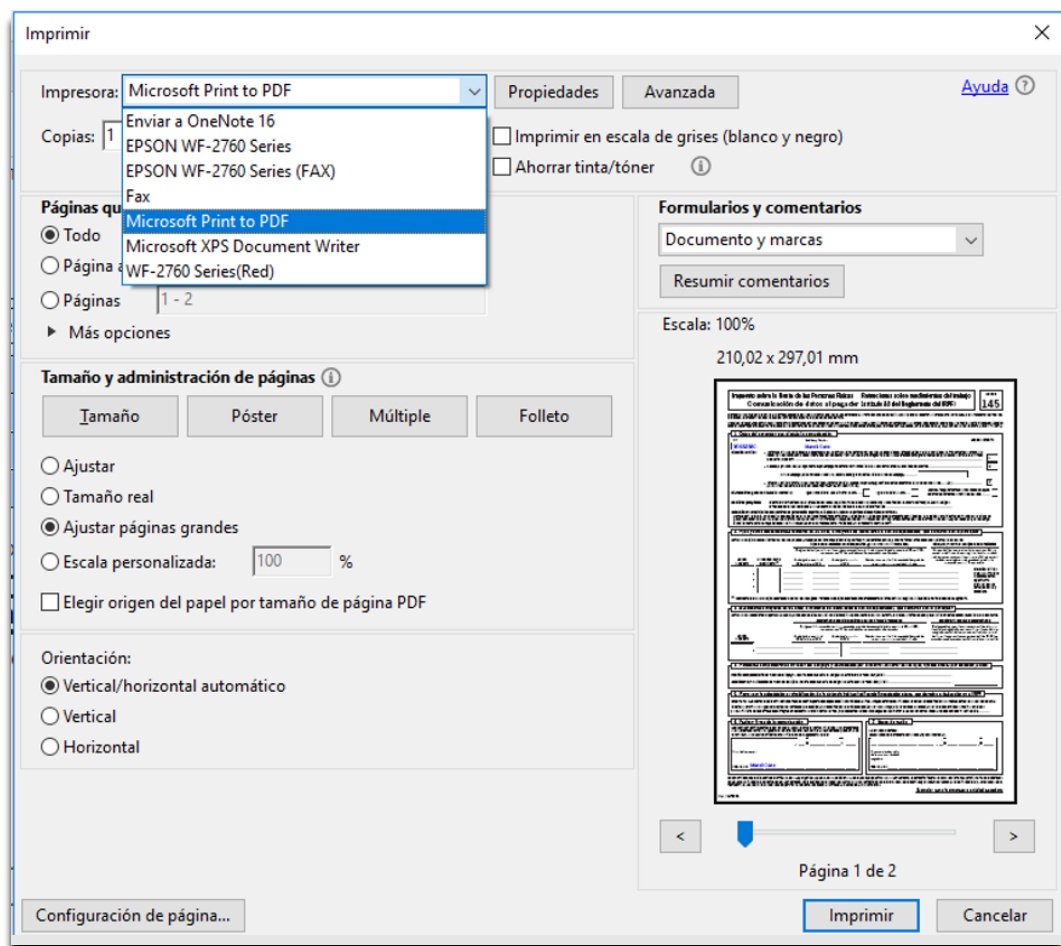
Imprimir

Impresora: Microsoft Print to PDF

Propiedades

Avanzada

Ayuda

Copias: 1

Enviar a OneNote 16
EPSON WF-2760 Series
EPSON WF-2760 Series (FAX)
Fax
Microsoft Print to PDF
Microsoft XPS Document Writer
WF-2760 Series(Red)

Imprimir en escala de grises (blanco y negro)

Ahorrar tinta/tóner

Páginas qu

Todo

Página a

Páginas 1 - 2

Más opciones

Formularios y comentarios

Documento y marcas

Resumir comentarios

Escala: 100%

210,02 x 297,01 mm

Tamaño y administración de páginas

Tamaño

Póster

Múltiple

Folleto

Ajustar

Tamaño real

Ajustar páginas grandes

Escala personalizada: 100 %

Elegir origen del papel por tamaño de página PDF

Orientación:

Vertical/horizontal automático

Vertical

Horizontal

145

<

>

Página 1 de 2

Configuración de página...

Imprimir

Cancelar